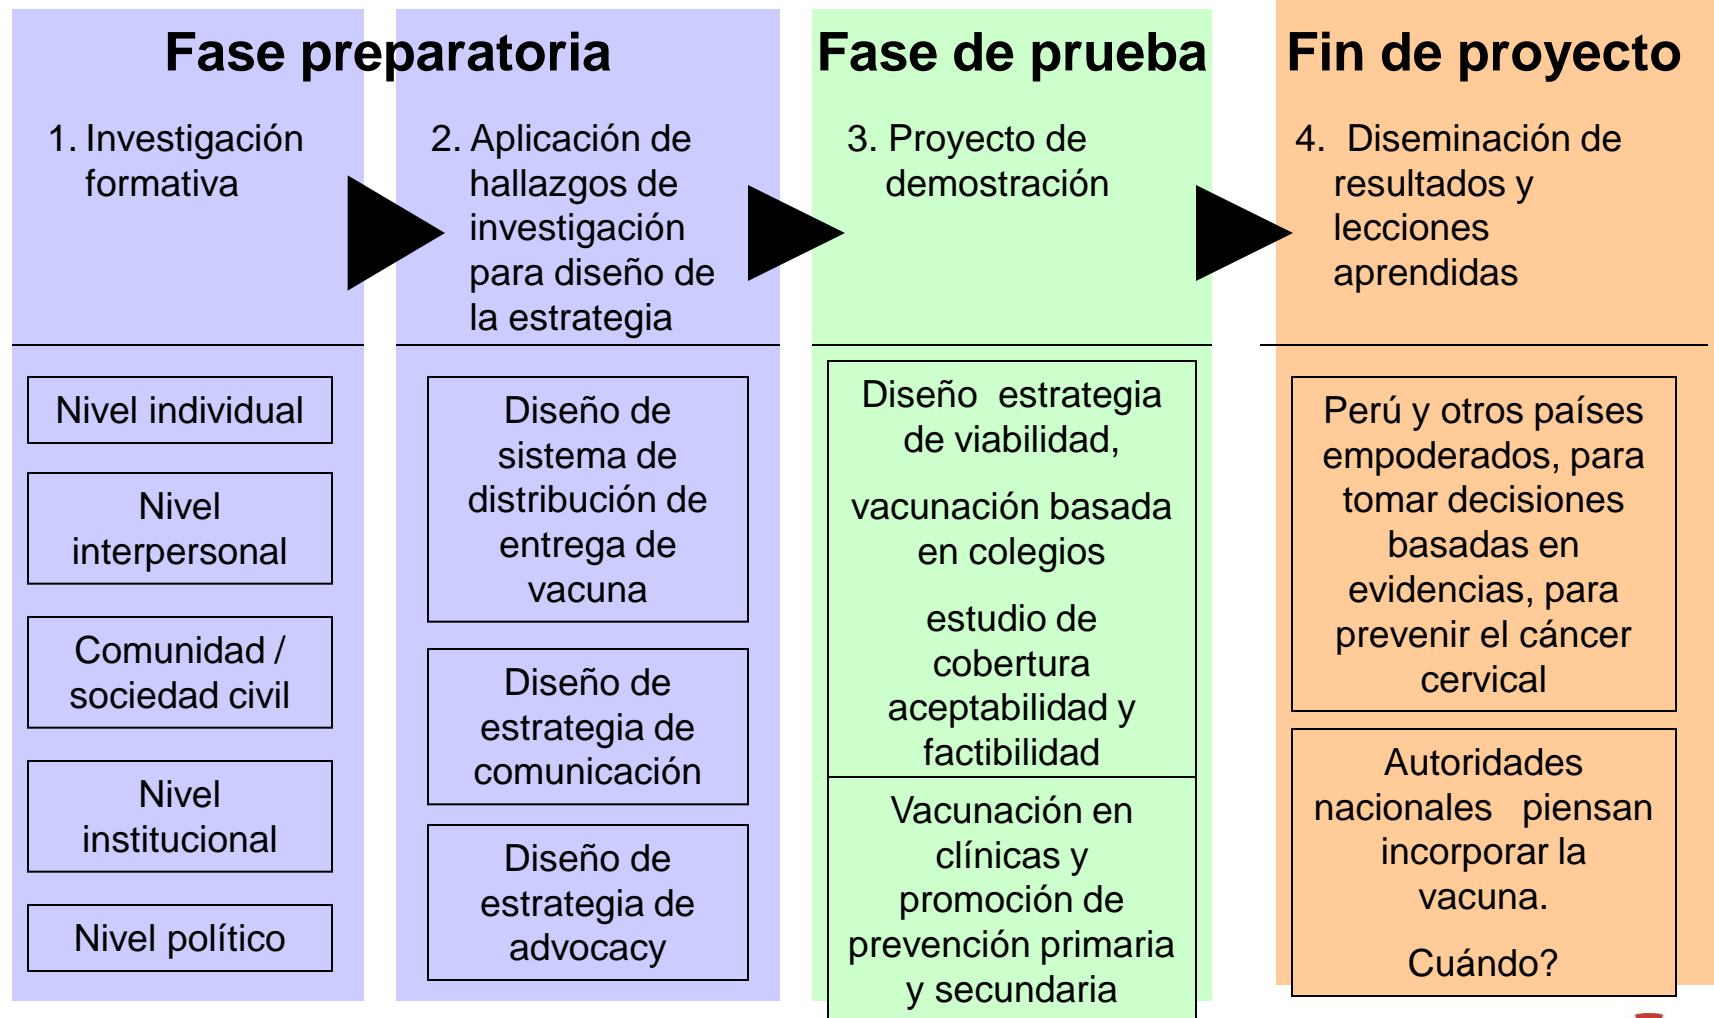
Fase preparatoria

1. Investigación formativa

2. Aplicación de hallazgos de investigación para diseño de la estrategia

Nivel individual

Nivel interpersonal

Comunidad / sociedad civil

Nivel institucional

Nivel político

Diseño de sistema de distribución de entrega de vacuna

Diseño de estrategia de comunicación

Diseño de estrategia de advocacy

Fase de prueba

3. Proyecto de demostración

Diseño estrategia de viabilidad,

vacunación basada en colegios

estudio de cobertura aceptabilidad y factibilidad

Vacunación en clínicas y promoción de prevención primaria y secundaria

Fin de proyecto

4. Diseminación de resultados y lecciones aprendidas

Perú y otros países empoderados, para tomar decisiones basadas en evidencias, para prevenir el cáncer cervical

Autoridades nacionales piensan incorporar la vacuna.

Cuándo?